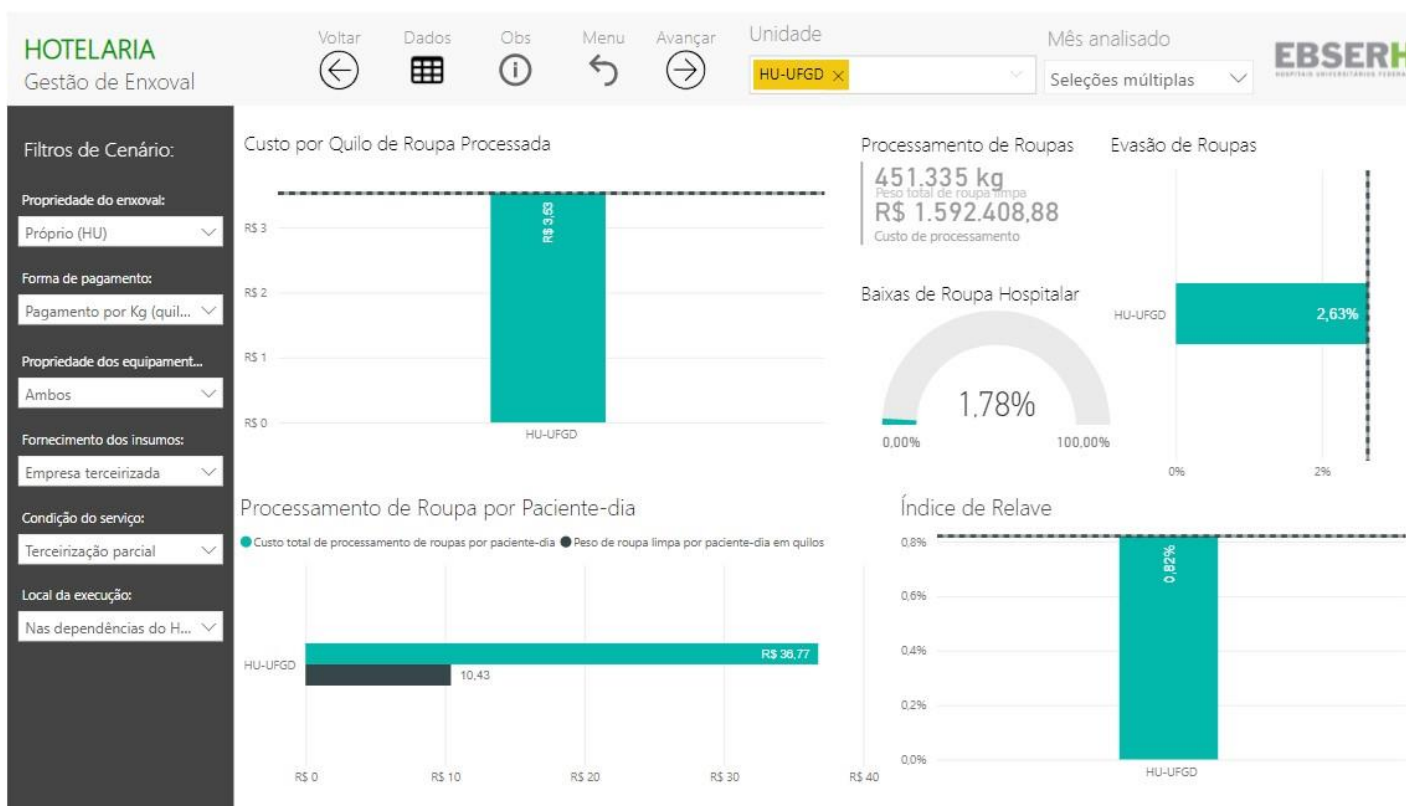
HOTELARIA
Gestão de Enxoval

Voltar Dados Obs Menu Avançar

Unidade
HU-UFGD ×

Mês analisado
Seleções múltiplas

EBSERH
HOSPITAIS UNIVERSITÁRIOS FEDERA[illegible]

Filtros de Cenário:

Propriedade do enxoval:
Próprio (HU)

Forma de pagamento:
Pagamento por Kg (quil...

Propriedade dos equipament...
Ambos

Fornecimento dos insumos:
Empresa terceirizada

Condição do serviço:
Terceirização parcial

Local da execução:
Nas dependências do H...

Custo por Quilo de Roupa Processada

R$ 3
R$ 2
R$ 1
R$ 0
R$ 3,53
HU-UFGD

Processamento de Roupas
451.335 kg
Peso total de roupa limpa
R$ 1.592.408,88
Custo de processamento

Evasão de Roupas
HU-UFGD
2,63%
0%
2%

Baixas de Roupa Hospitalar
1,78%
0,00%
100,00%

Processamento de Roupa por Paciente-dia
Custo total de processamento de roupas por paciente-dia
Peso de roupa limpa por paciente-dia em quilos
HU-UFGD
R$ 36,77
10,43
R$ 0
R$ 10
R$ 20
R$ 30
R$ 40

Índice de Relave
0,8%
0,6%
0,4%
0,2%
0,0%
0,82%
HU-UFGD